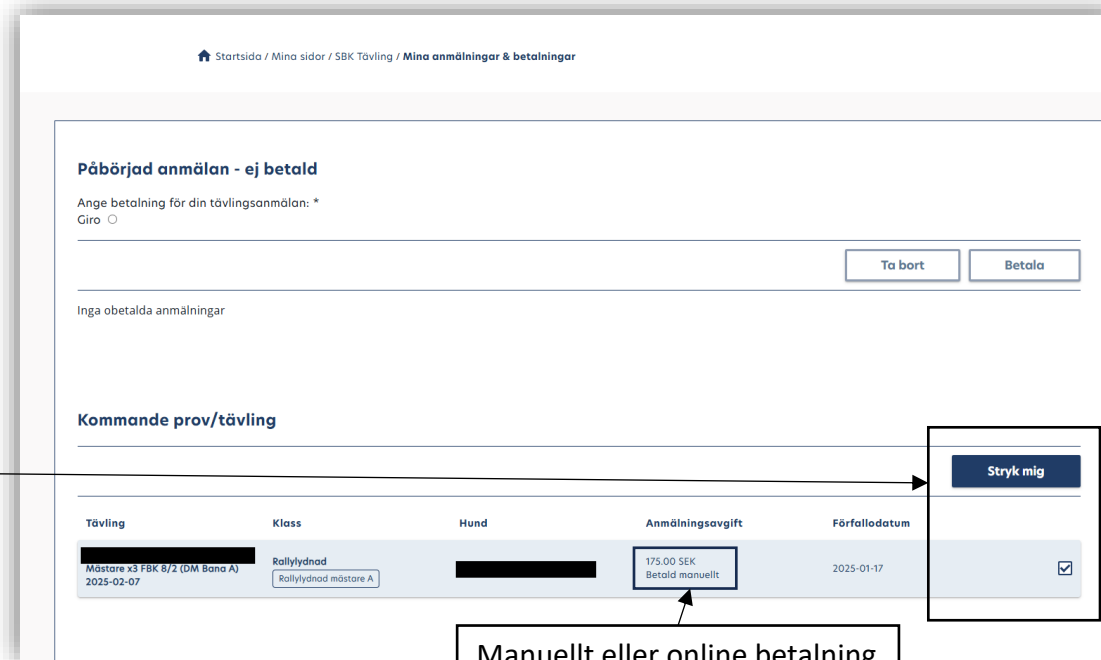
Startsida / Mina sidor / SBK Tävling / Mina anmälningar & betalningar

Påbörjad anmälan - ej betald

Ange betalning för din tävlingsanmälan: *
Giro

Ta bort
Betala

Inga obetalda anmälningar

Kommande prov/tävling

Stryk mig

| Tävling | Klass | Hund | Anmälningsavgift | Förfallodatum | |
|---|---|---|---|---|---|
| Mästare x3 FBK 8/2 (DM Bana A) 2025-02-07 | Rallylydnad Rallylydnad mästare A | | 175.00 SEK Betald manuellt | 2025-01-17 | ☑ |

Manuellt eller online betalning